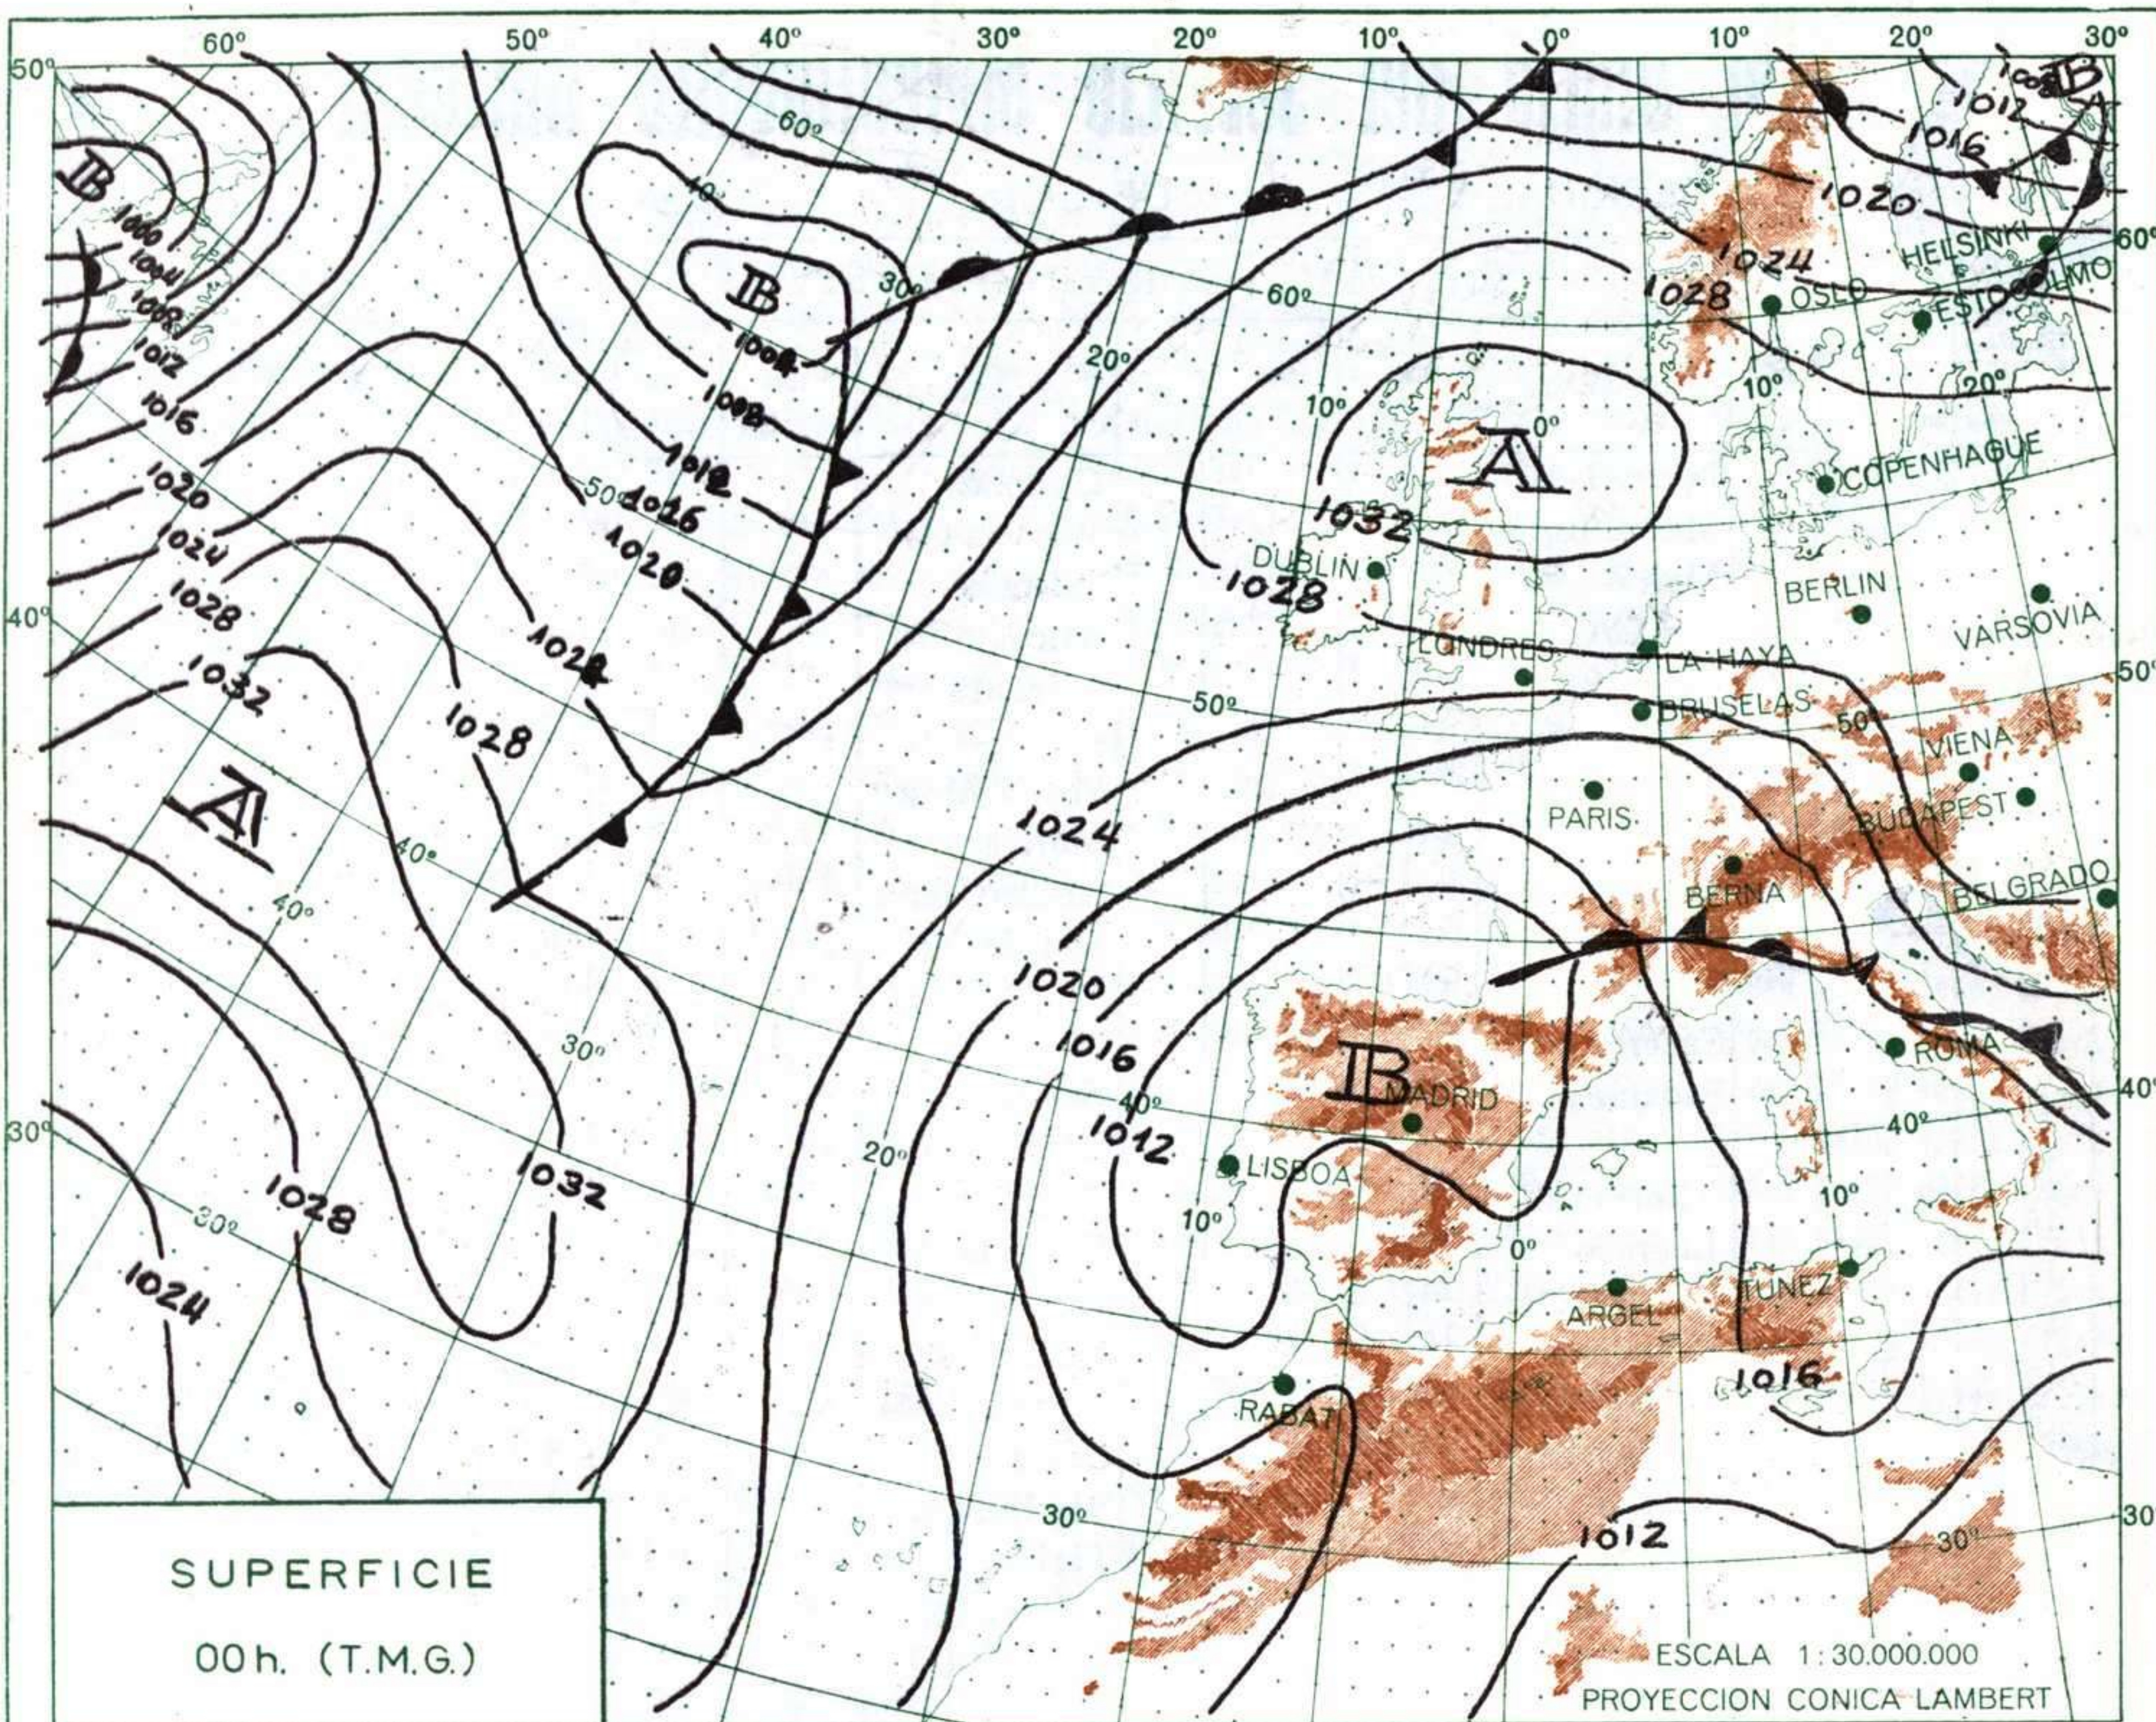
60° 50° 40° 30° 20° 10° 0° 10° 20° 30°

50°

B
1000
1004
1008
1012
1016
1020
1024
1028
1032
A

60°
40°
B
1004
1008
1012
1016
1020
1024
1028
1028
1032
50°
40°
30°
30°
20°
60°

1008
1012
1016
1020
1024
B

1020
1024
1028
HELSINKI
ESTOCOLMO
OSLO
60°
10°
20°
COPENHAGUE
A
1032
DUBLIN
1028
10°
0°
BERLIN
VARSOVIA
LONDRES
LA HAYA
BRUSELAS
50°
50°
VIENA
BUDAPEST
PARIS
BERNA
BELGRADO
1024
1020
1016
1012
B
MADRID
LISBOA
ROMA
40°
40°
10°
10°
0°
20°
ARGEL
TUNEZ
1016
RABAT
30°
1012
30°
40°
30°
30°

1028
1024
1032
40°
30°

SUPERFICIE
00h. (T.M.G.)

ESCALA 1:30.000.000
PROYECCION CONICA LAMBERT